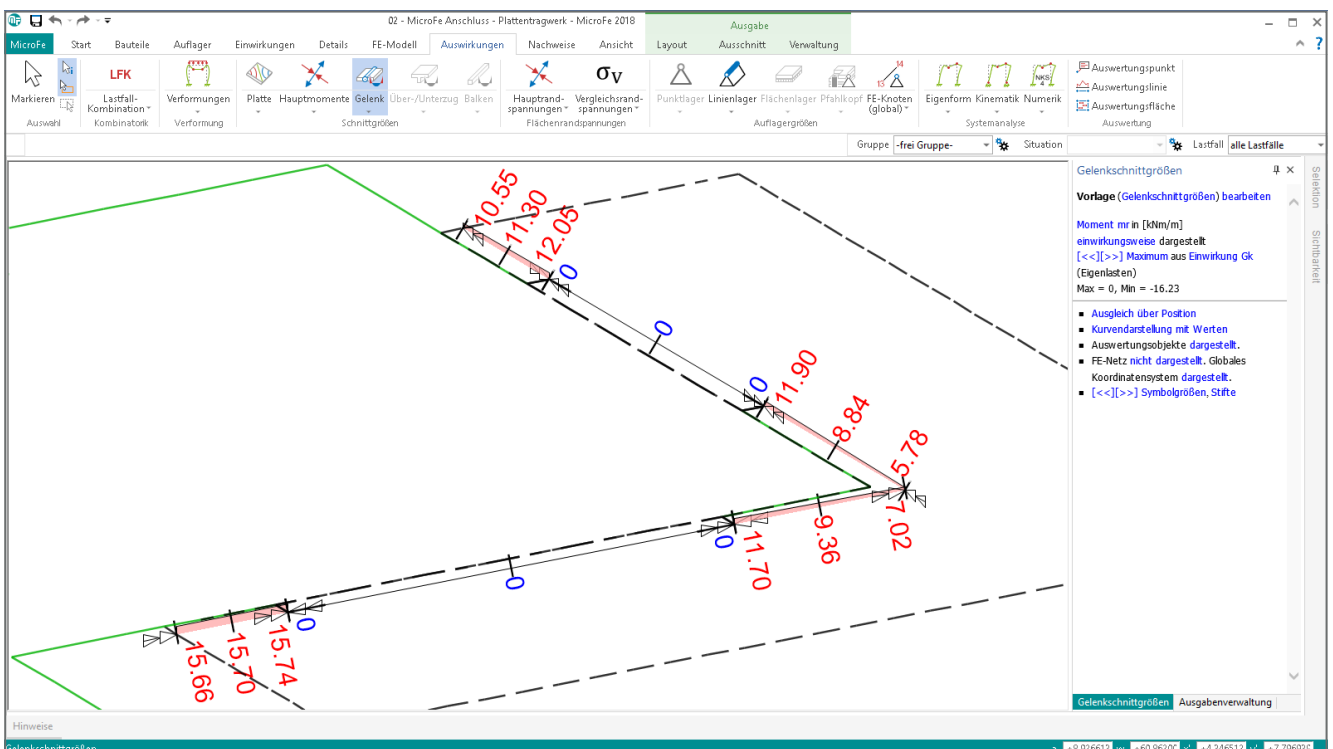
02 - MicroFe Anschluss - Plattentragwerk - MicroFe 2018

Ausgabe

MicroFe Start Bauteile Auflager Einwirkungen Details FE-Modell Auswirkungen Nachweise Ansicht Layout Ausschnitt Verwaltung

Markieren
Auswahl

LFK
Lastfall-Kombination
Kombinatorik

Verformungen
Verformung

Platte Hauptmomente Gelenk Über-/Unterzug Balken
Schnittgrößen

Hauptrandspannungen Vergleichsrandspannungen
Flächenrandspannungen

$\sigma_V$

Punktlager Linienlager Flächenlager Pfahlkopf FE-Knoten (global)
Auflagergrößen

Eigenform Kinematik Numerik
Systemanalyse

Auswertungspunkt
Auswertungslinie
Auswertungsfläche
Auswertung

Gruppe -frei Gruppe- Situation Lastfall alle Lastfälle

10.55
11.30
12.05
0
0
0
11.90
8.84
5.78
7.02
9.36
11.70
0
0
0
15.74
15.70
15.66

Gelenkschnittgrößen

Vorlage (Gelenkschnittgrößen) bearbeiten

Moment mr in [kNm/m]
einwirkungsweise dargestellt
[<<][>>] Maximum aus Einwirkung Gk
(Eigenlasten)
Max = 0, Min = -16.23

■ Ausgleich über Position
■ Kurvendarstellung mit Werten
■ Auswertungsobjekte dargestellt.
■ FE-Netz nicht dargestellt. Globales Koordinatensystem dargestellt.
■ [<<][>>] Symbolgrößen, Stifte

Selektion
Sichtbarkeit

Gelenkschnittgrößen Ausgabenverwaltung

Hinweise

Gelenkschnittgrößen